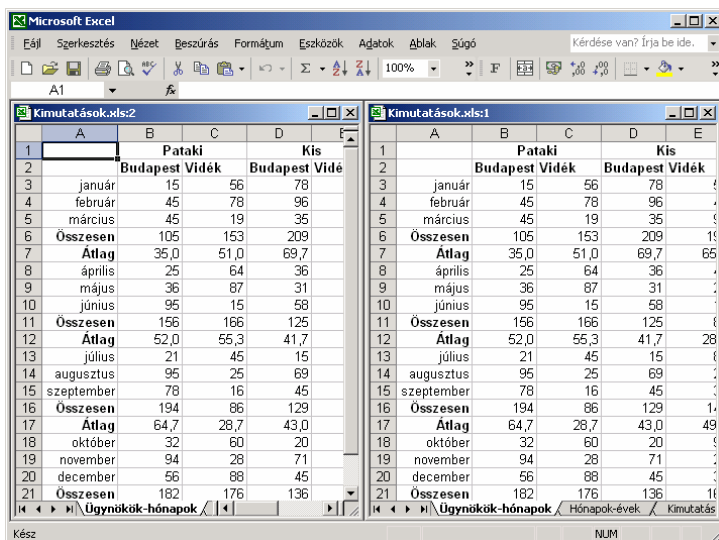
Microsoft Excel

Fájl Szerkesztés Nézet Beszúrás Formátum Eszközök Adatok Ablak Súgó Kérdése van? Írja be ide.

100%

A1 fx

Kimutatások.xls:2

| | A | B | C | D | E |
|---|---|---|---|---|---|
| 1 | | Pataki | | Kis | |
| 2 | | Budapest | Vidék | Budapest | Vidé |
| 3 | január | 15 | 56 | 78 | |
| 4 | február | 45 | 78 | 96 | |
| 5 | március | 45 | 19 | 35 | |
| 6 | Összesen | 105 | 153 | 209 | |
| 7 | Átlag | 35,0 | 51,0 | 69,7 | |
| 8 | április | 25 | 64 | 36 | |
| 9 | május | 36 | 87 | 31 | |
| 10 | június | 95 | 15 | 58 | |
| 11 | Összesen | 156 | 166 | 125 | |
| 12 | Átlag | 52,0 | 55,3 | 41,7 | |
| 13 | július | 21 | 45 | 15 | |
| 14 | augusztus | 95 | 25 | 69 | |
| 15 | szeptember | 78 | 16 | 45 | |
| 16 | Összesen | 194 | 86 | 129 | |
| 17 | Átlag | 64,7 | 28,7 | 43,0 | |
| 18 | október | 32 | 60 | 20 | |
| 19 | november | 94 | 28 | 71 | |
| 20 | december | 56 | 88 | 45 | |
| 21 | Összesen | 182 | 176 | 136 | |

Ügynökök-hónapok

Kimutatások.xls:1

| | A | B | C | D | E |
|---|---|---|---|---|---|
| 1 | | Pataki | | Kis | |
| 2 | | Budapest | Vidék | Budapest | Vidék |
| 3 | január | 15 | 56 | 78 | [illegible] |
| 4 | február | 45 | 78 | 96 | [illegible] |
| 5 | március | 45 | 19 | 35 | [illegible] |
| 6 | Összesen | 105 | 153 | 209 | 1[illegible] |
| 7 | Átlag | 35,0 | 51,0 | 69,7 | 65 |
| 8 | április | 25 | 64 | 36 | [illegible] |
| 9 | május | 36 | 87 | 31 | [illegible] |
| 10 | június | 95 | 15 | 58 | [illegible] |
| 11 | Összesen | 156 | 166 | 125 | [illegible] |
| 12 | Átlag | 52,0 | 55,3 | 41,7 | 28 |
| 13 | július | 21 | 45 | 15 | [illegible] |
| 14 | augusztus | 95 | 25 | 69 | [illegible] |
| 15 | szeptember | 78 | 16 | 45 | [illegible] |
| 16 | Összesen | 194 | 86 | 129 | 1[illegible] |
| 17 | Átlag | 64,7 | 28,7 | 43,0 | 49 |
| 18 | október | 32 | 60 | 20 | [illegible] |
| 19 | november | 94 | 28 | 71 | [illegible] |
| 20 | december | 56 | 88 | 45 | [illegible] |
| 21 | Összesen | 182 | 176 | 136 | 1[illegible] |

Ügynökök-hónapok / Hónapok-évek / Kimutatás

Kész NUM